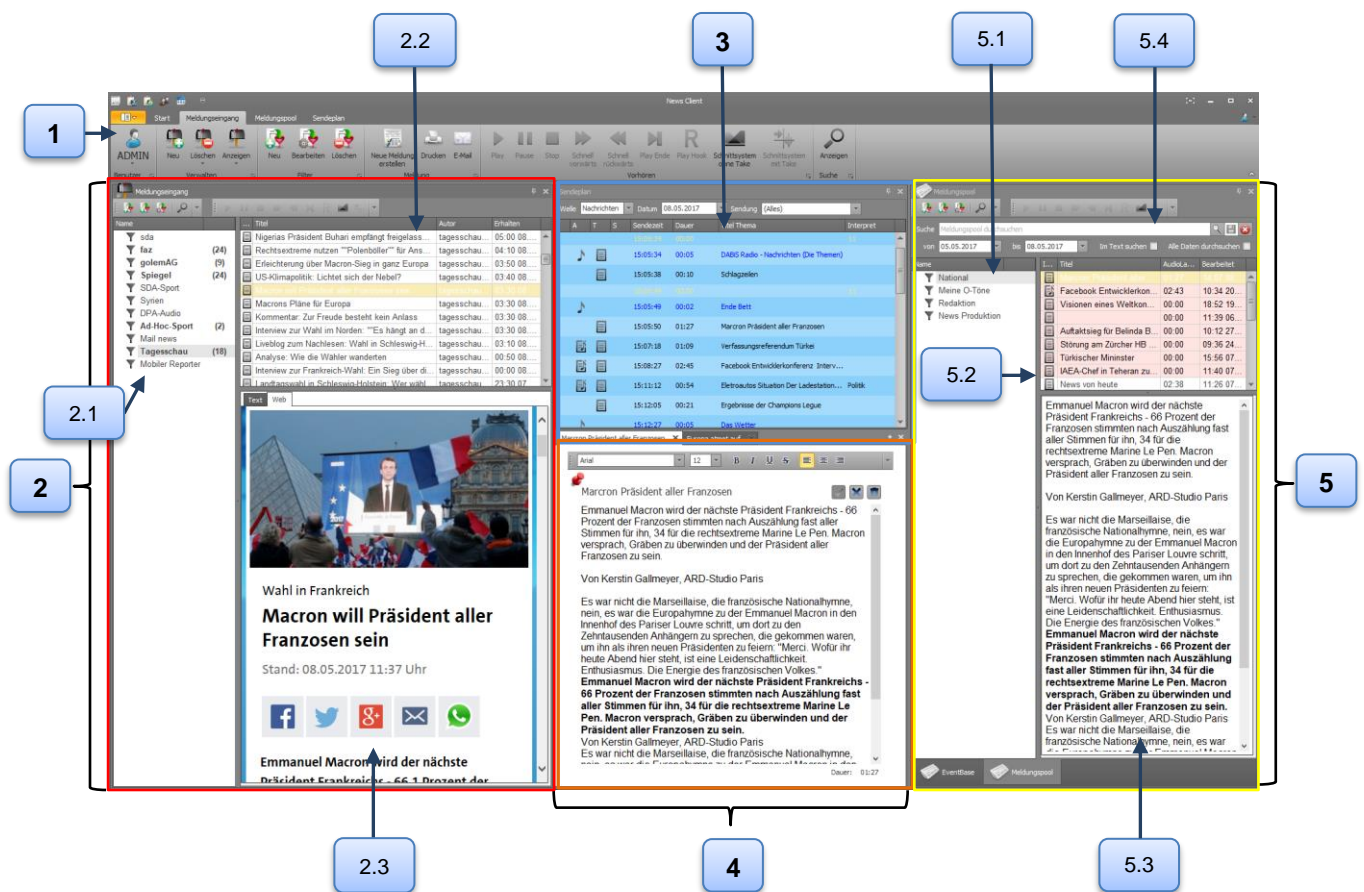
2.2
3
5.1
5.4
1
News Client
Start Meldungseingang Meldungspool Sendeplan
ADMIN Neu Löschen Anzeigen Neu Bearbeiten Löschen Neue Meldung erstellen Drucken E-Mail Play Pause Stop Schnell vorwärts Schnell rückwärts Play Ende Play Hook Schnittsystem ohne Take Schnittsystem mit Take Anzeigen
Benutzer Verwalten Filter Meldung Vorhören Suche
Meldungseingang
Name
sda
faz (24)
golemAG (9)
Spiegel (24)
SDA-Sport
Syrien
DPA-Audio
Ad-Hoc-Sport (2)
Mail news
Tagesschau (18)
Mobiler Reporter

| ... | Titel | Autor | Erhalten |
|---|---|---|---|
| | Nigerias Präsident Buhari empfängt freigelass... | tagesschau... | 05:00 08... |
| | Rechtsextreme nutzen ""Polenböller"" für Ans... | tagesschau... | 04:10 08... |
| | Erleichterung über Macron-Sieg in ganz Europa | tagesschau... | 03:50 08... |
| | US-Klimapolitik: Lichtet sich der Nebel? | tagesschau... | 03:40 08... |
| | Macron will Präsident aller Franzosen sein | tagesschau... | 03:30 08... |
| | Macrons Pläne für Europa | tagesschau... | 03:30 08... |
| | Kommentar: Zur Freude besteht kein Anlass | tagesschau... | 03:30 08... |
| | Interview zur Wahl im Norden: ""Es hängt an d... | tagesschau... | 03:30 08... |
| | Liveblog zum Nachlesen: Wahl in Schleswig-H... | tagesschau... | 03:10 08... |
| | Analyse: Wie die Wähler wanderten | tagesschau... | 00:50 08... |
| | Interview zur Frankreich-Wahl: Ein Sieg über di... | tagesschau... | 00:00 08... |
| | Landtagswahl in Schleswig-Holstein: Wer wähl... | tagesschau... | 23:30 07... |

Text Web
Wahl in Frankreich
Macron will Präsident aller Franzosen sein
Stand: 08.05.2017 11:37 Uhr
Emmanuel Macron wird der nächste Präsident Frankreichs - 66,1 Prozent der
2.1
2
Sendeplan
Welle Nachrichten Datum 08.05.2017 Sendung (Alles)

| A | T | S | Sendezeit | Dauer | Titel Thema | Interpret |
|---|---|---|---|---|---|---|
| | | | 15:05:34 | 00:05 | DABIS Radio - Nachrichten (Die Themen) | |
| | | | 15:05:38 | 00:10 | Schlagzeilen | |
| | | | 15:05:49 | 00:02 | Ende Bett | |
| | | | 15:05:50 | 01:27 | Macron Präsident aller Franzosen | |
| | | | 15:07:18 | 01:09 | Verfassungsreferendum Türkei | |
| | | | 15:08:27 | 02:45 | Facebook Entwicklerkonferenz Interv... | |
| | | | 15:11:12 | 00:54 | Eletroautos Situation Der Ladestation... | Politik |
| | | | 15:12:05 | 00:21 | Ergebnisse der Champions Legue | |
| | | | 15:12:27 | 00:05 | Das Wetter | |

Macron Präsident aller Franzosen
Arial 12 B I U S
Marcron Präsident aller Franzosen
Emmanuel Macron wird der nächste Präsident Frankreichs - 66 Prozent der Franzosen stimmten nach Auszählung fast aller Stimmen für ihn, 34 für die rechtsextreme Marine Le Pen. Macron versprach, Gräben zu überwinden und der Präsident aller Franzosen zu sein.

Von Kerstin Gallmeyer, ARD-Studio Paris

Es war nicht die Marseillaise, die französische Nationalhymne, nein, es war die Europahymne zu der Emmanuel Macron in den Innenhof des Pariser Louvre schritt, um dort zu den Zehntausenden Anhängern zu sprechen, die gekommen waren, um ihn als ihren neuen Präsidenten zu feiern: "Merci. Wofür ihr heute Abend hier steht, ist eine Leidenschaftlichkeit. Enthusiasmus. Die Energie des französischen Volkes."
Emmanuel Macron wird der nächste Präsident Frankreichs - 66 Prozent der Franzosen stimmten nach Auszählung fast aller Stimmen für ihn, 34 für die rechtsextreme Marine Le Pen. Macron versprach, Gräben zu überwinden und der Präsident aller Franzosen zu sein.
Von Kerstin Gallmeyer, ARD-Studio Paris
Es war nicht die Marseillaise, die französische Nationalhymne, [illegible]
Dauer: 01:27
Meldungspool
Suche Meldungspool durchsuchen
von 05.05.2017 bis 08.05.2017 Im Text suchen Alle Daten durchsuchen
Name
National
Meine O-Töne
Redaktion
News Produktion

| I... | Titel | AudioLä... | Bearbeitet |
|---|---|---|---|
| | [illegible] | | |
| | Facebook Entwicklerkon... | 02:43 | 10:34 20... |
| | Visionen eines Weltkon... | 00:00 | 18:52 19... |
| | | 00:00 | 11:39 06... |
| | Auftaktsieg für Belinda B... | 00:00 | 10:12 27... |
| | Störung am Zürcher HB ... | 00:00 | 09:36 24... |
| | Türkischer Minister | 00:00 | 15:56 07... |
| | IAEA-Chef in Teheran zu... | 00:00 | 11:40 07... |
| | News von heute | 02:38 | 11:26 07... |

Emmanuel Macron wird der nächste Präsident Frankreichs - 66 Prozent der Franzosen stimmten nach Auszählung fast aller Stimmen für ihn, 34 für die rechtsextreme Marine Le Pen. Macron versprach, Gräben zu überwinden und der Präsident aller Franzosen zu sein.

Von Kerstin Gallmeyer, ARD-Studio Paris

Es war nicht die Marseillaise, die französische Nationalhymne, nein, es war die Europahymne zu der Emmanuel Macron in den Innenhof des Pariser Louvre schritt, um dort zu den Zehntausenden Anhängern zu sprechen, die gekommen waren, um ihn als ihren neuen Präsidenten zu feiern: "Merci. Wofür ihr heute Abend hier steht, ist eine Leidenschaftlichkeit. Enthusiasmus. Die Energie des französischen Volkes."
Emmanuel Macron wird der nächste Präsident Frankreichs - 66 Prozent der Franzosen stimmten nach Auszählung fast aller Stimmen für ihn, 34 für die rechtsextreme Marine Le Pen. Macron versprach, Gräben zu überwinden und der Präsident aller Franzosen zu sein.
Von Kerstin Gallmeyer, ARD-Studio Paris
Es war nicht die Marseillaise, die französische Nationalhymne, nein, es war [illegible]
EventBase Meldungspool
5.2
5
2.3
4
5.3